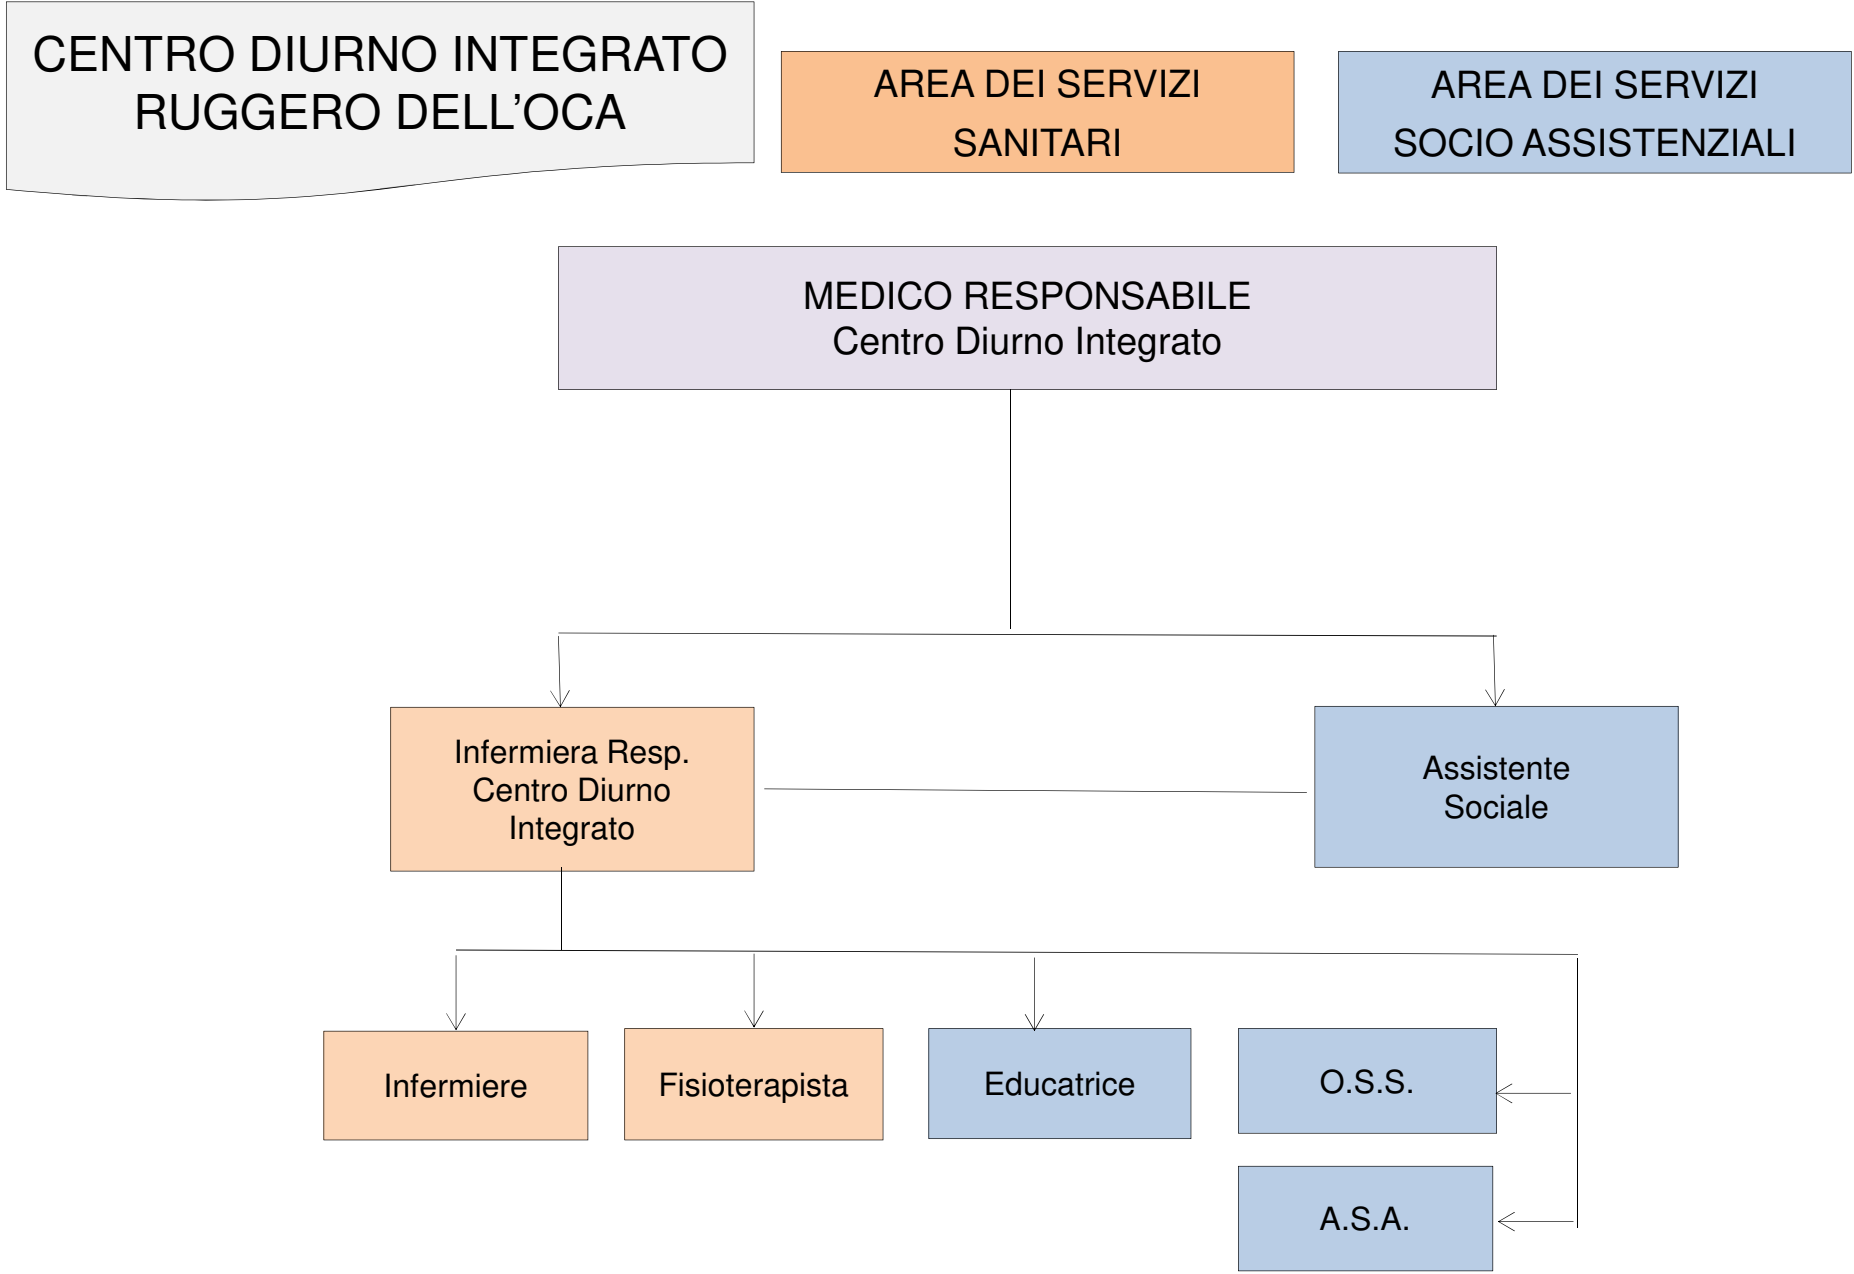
CENTRO DIURNO INTEGRATO RUGGERO DELL’OCA

AREA DEI SERVIZI SANITARI

AREA DEI SERVIZI SOCIO ASSISTENZIALI

MEDICO RESPONSABILE
Centro Diurno Integrato

Infermiera Resp. Centro Diurno Integrato

Assistente Sociale

Infermiere

Fisioterapista

Educatrice

O.S.S.

A.S.A.